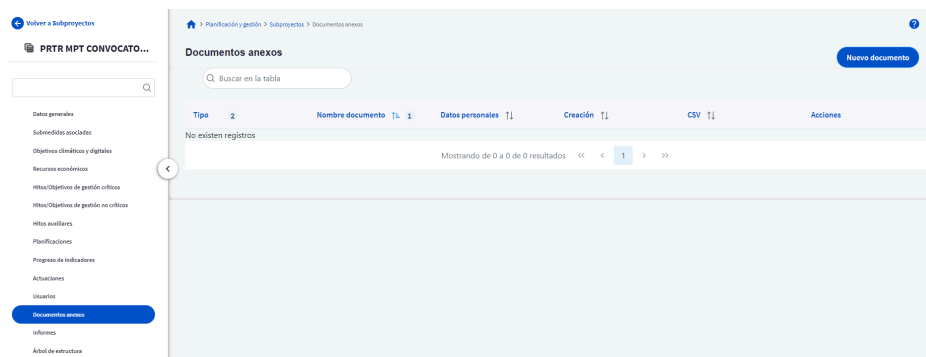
Volver a Subproyectos

PRTR MPT CONVOCATO...

Datos generales
Submedidas asociadas
Objetivos climáticos y digitales
Recursos económicos
Hitos/Objetivos de gestión críticos
Hitos/Objetivos de gestión no críticos
Hitos auxiliares
Planificaciones
Progreso de indicadores
Actuaciones
Usuarios
Documentos anexos
Informes
Árbol de estructura

> Planificación y gestión > Subproyectos > Documentos anexos

Documentos anexos

Nuevo documento

Buscar en la tabla

| Tipo 2 | Nombre documento 1 | Datos personales | Creación | CSV | Acciones |
|---|---|---|---|---|---|
| No existen registros | | | | | |

Mostrando de 0 a 0 de 0 resultados << < 1 > >>